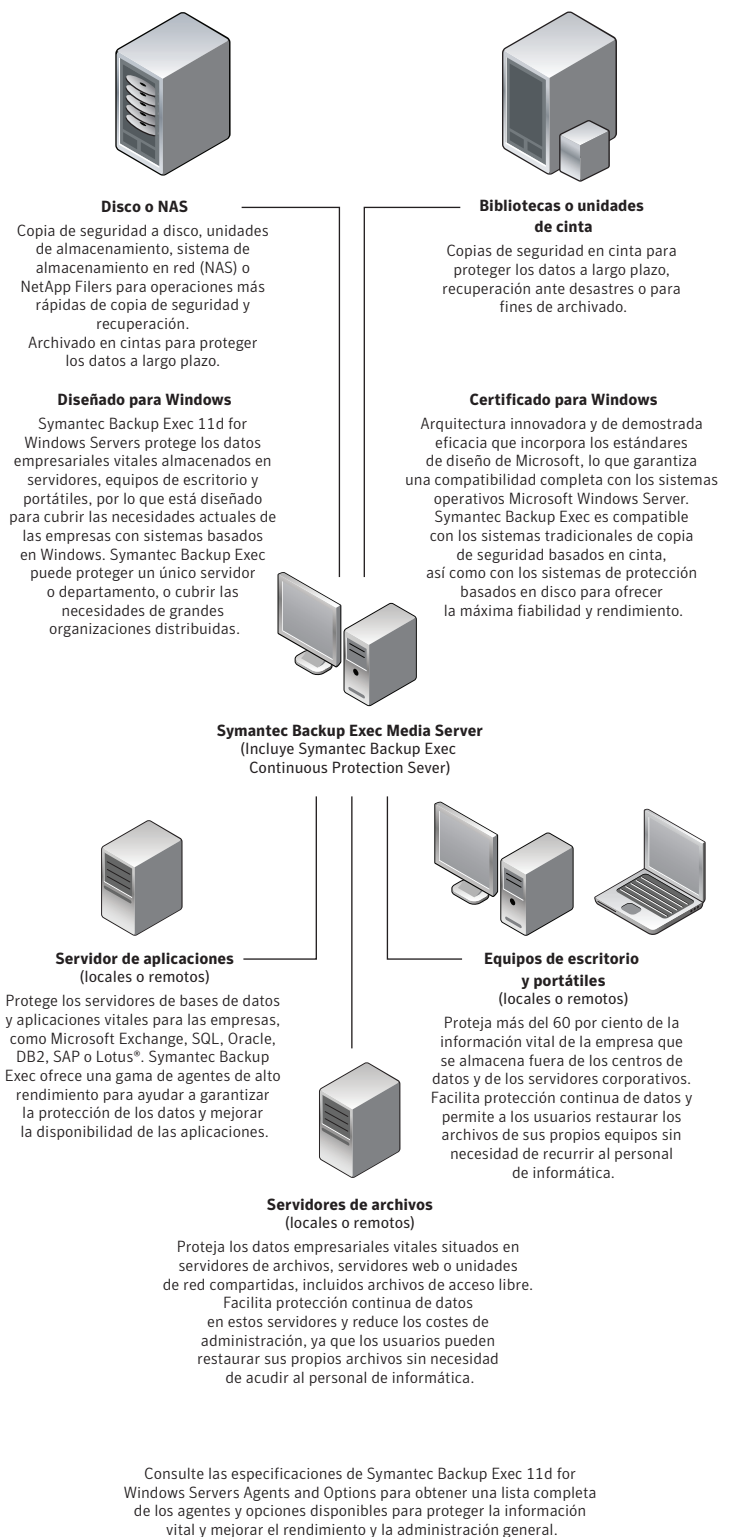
**Disco o NAS**
Copia de seguridad a disco, unidades de almacenamiento, sistema de almacenamiento en red (NAS) o NetApp Filers para operaciones más rápidas de copia de seguridad y recuperación.
Archivado en cintas para proteger los datos a largo plazo.

**Bibliotecas o unidades de cinta**
Copias de seguridad en cinta para proteger los datos a largo plazo, recuperación ante desastres o para fines de archivado.

**Diseñado para Windows**
Symantec Backup Exec 11d for Windows Servers protege los datos empresariales vitales almacenados en servidores, equipos de escritorio y portátiles, por lo que está diseñado para cubrir las necesidades actuales de las empresas con sistemas basados en Windows. Symantec Backup Exec puede proteger un único servidor o departamento, o cubrir las necesidades de grandes organizaciones distribuidas.

**Certificado para Windows**
Arquitectura innovadora y de demostrada eficacia que incorpora los estándares de diseño de Microsoft, lo que garantiza una compatibilidad completa con los sistemas operativos Microsoft Windows Server. Symantec Backup Exec es compatible con los sistemas tradicionales de copia de seguridad basados en cinta, así como con los sistemas de protección basados en disco para ofrecer la máxima fiabilidad y rendimiento.

**Symantec Backup Exec Media Server**
(Incluye Symantec Backup Exec Continuous Protection Sever)

**Servidor de aplicaciones**
(locales o remotos)
Protege los servidores de bases de datos y aplicaciones vitales para las empresas, como Microsoft Exchange, SQL, Oracle, DB2, SAP o Lotus®. Symantec Backup Exec ofrece una gama de agentes de alto rendimiento para ayudar a garantizar la protección de los datos y mejorar la disponibilidad de las aplicaciones.

**Equipos de escritorio y portátiles**
(locales o remotos)
Proteja más del 60 por ciento de la información vital de la empresa que se almacena fuera de los centros de datos y de los servidores corporativos. Facilita protección continua de datos y permite a los usuarios restaurar los archivos de sus propios equipos sin necesidad de recurrir al personal de informática.

**Servidores de archivos**
(locales o remotos)
Proteja los datos empresariales vitales situados en servidores de archivos, servidores web o unidades de red compartidas, incluidos archivos de acceso libre. Facilita protección continua de datos en estos servidores y reduce los costes de administración, ya que los usuarios pueden restaurar sus propios archivos sin necesidad de acudir al personal de informática.

Consulte las especificaciones de Symantec Backup Exec 11d for Windows Servers Agents and Options para obtener una lista completa de los agentes y opciones disponibles para proteger la información vital y mejorar el rendimiento y la administración general.